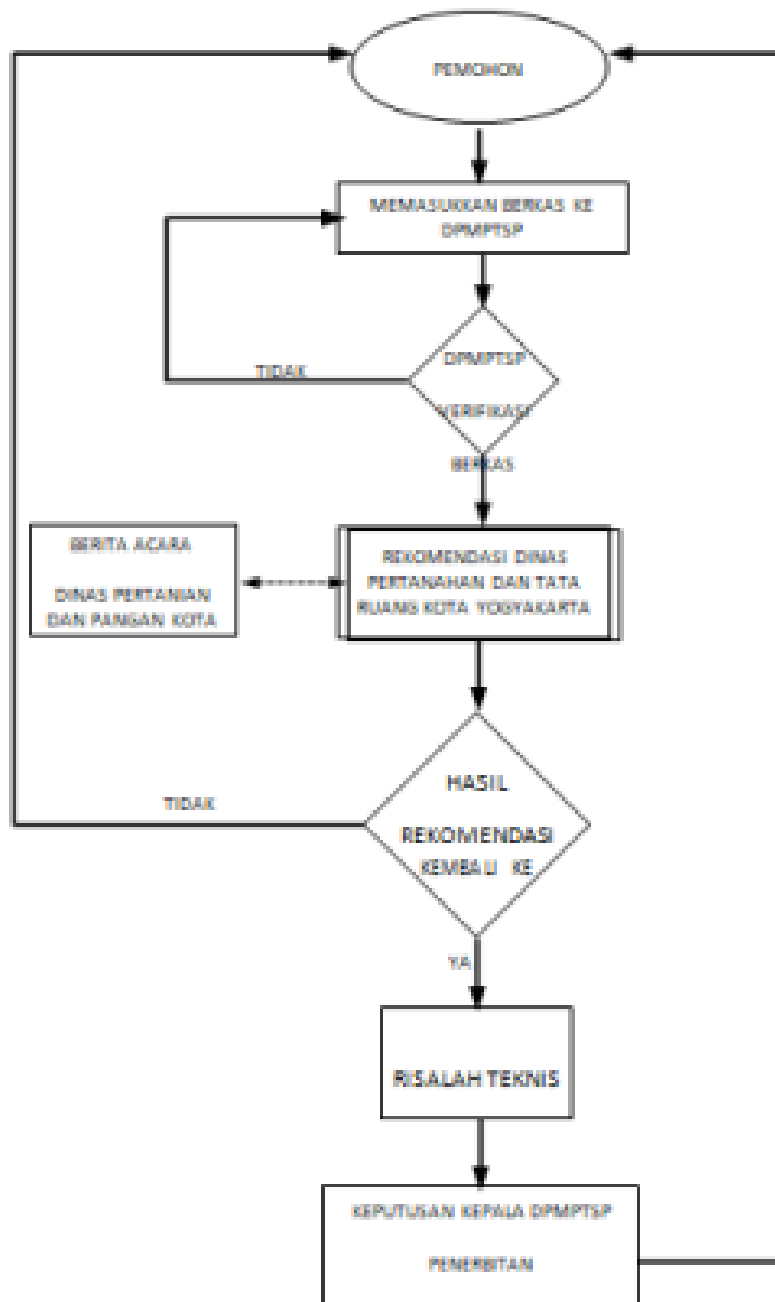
PEMOHON

MEMASUKKAN BERKAS KE DPMPTSP

TIDAK

DPMPTSP

VERIFIKASI

BERKAS

BERITA ACARA

DINAS PERTANIAN DAN PANGAN KOTA

REKOMENDASI DINAS PERTANAHAN DAN TATA RUANG KOTA YOGYAKARTA

TIDAK

HASIL

REKOMENDASI KEMBALI KE

YA

RISALAH TEKNIS

KEPUTUSAN KEPALA DPMPTSP

PENERBITAN